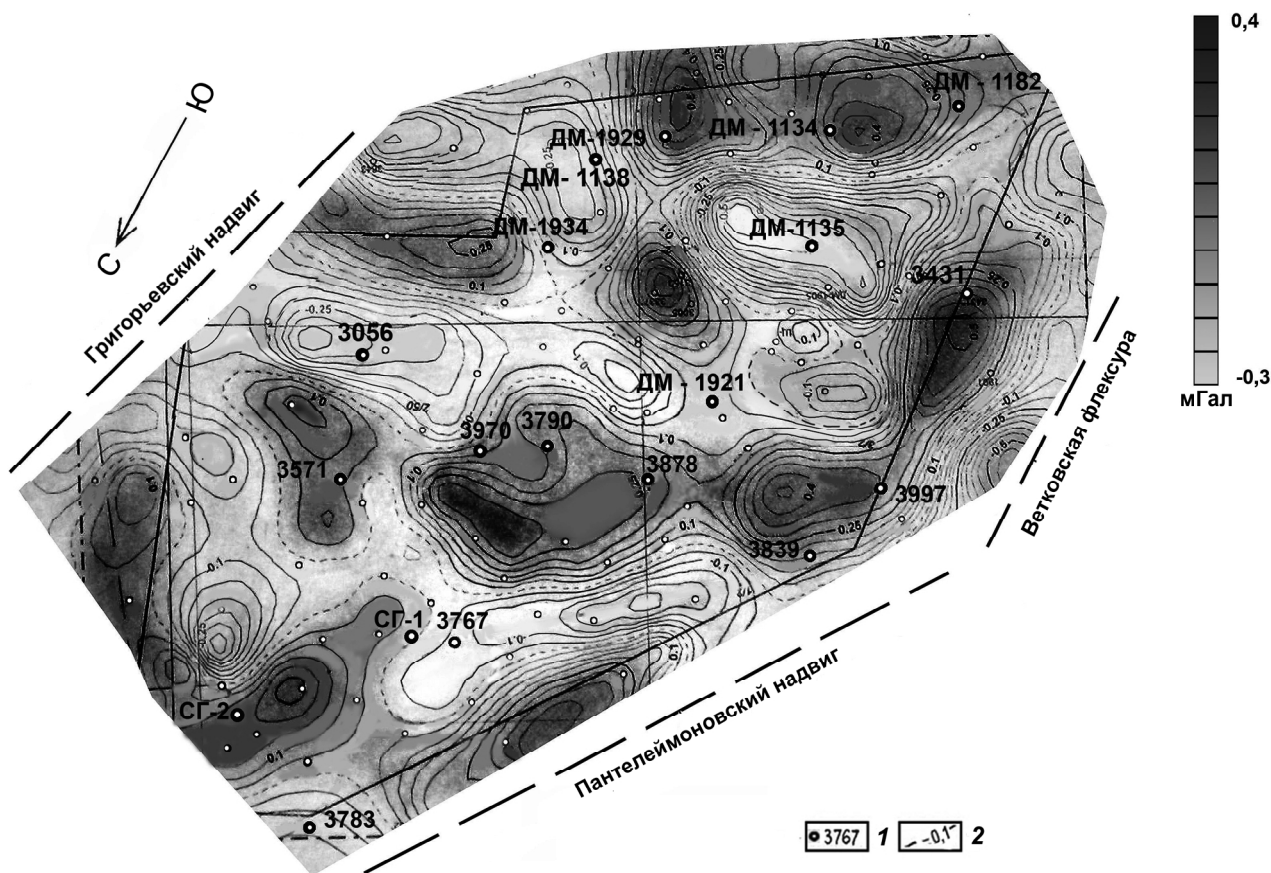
Ю
С
Григорьевский надвиг
ДМ - 1182
ДМ-1929
ДМ - 1134
ДМ- 1138
ДМ-1934
ДМ-1135
3431
3056
ДМ - 1921
3970
3790
3571
3878
3997
3839
СГ-1
3767
СГ-2
3783
Пантелеймоновский надвиг
Ветковская флексура
0,4
-0,3
мГал
3767 1
-0,1 2